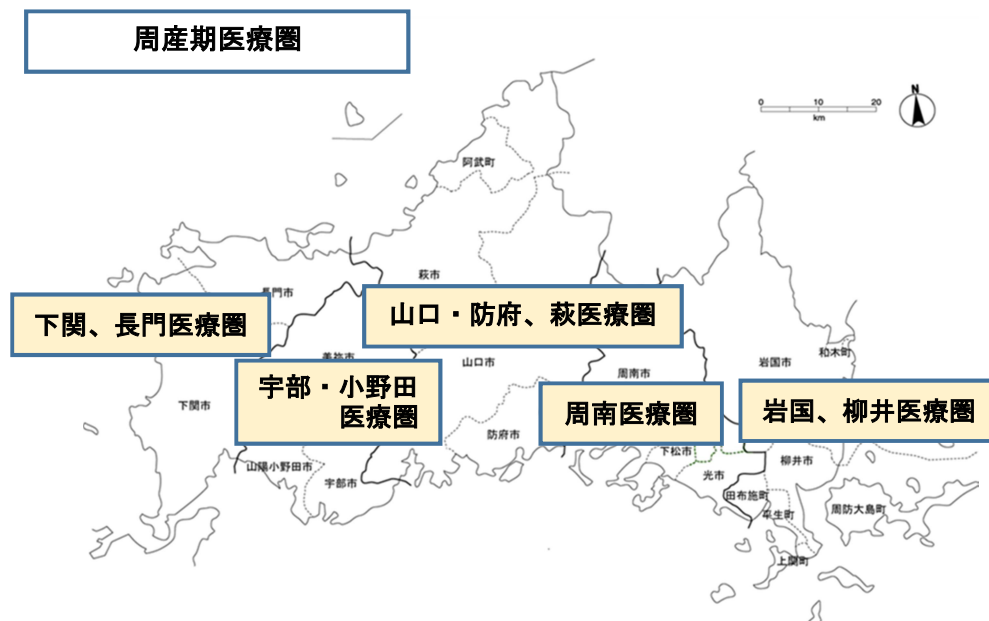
周産期医療圏

0 10 20
km
N

阿武町

萩市

長門市

下関、長門医療圏

山口・防府、萩医療圏

美祢市

山口市

周南市

岩国市

和木町

下関市

宇部・小野田
医療圏

周南医療圏

岩国、柳井医療圏

防府市

下松市

山陽小野田市

光市

柳井市

宇部市

田布施町

平生町

周防大島町

上関町